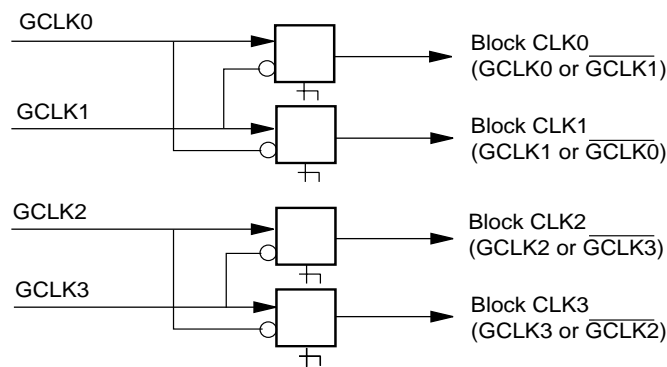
GCLK0

GCLK1

GCLK2

GCLK3

Block CLK0
(GCLK0 or $\overline{\text{GCLK1}}$)

Block CLK1
(GCLK1 or $\overline{\text{GCLK0}}$)

Block CLK2
(GCLK2 or $\overline{\text{GCLK3}}$)

Block CLK3
(GCLK3 or $\overline{\text{GCLK2}}$)